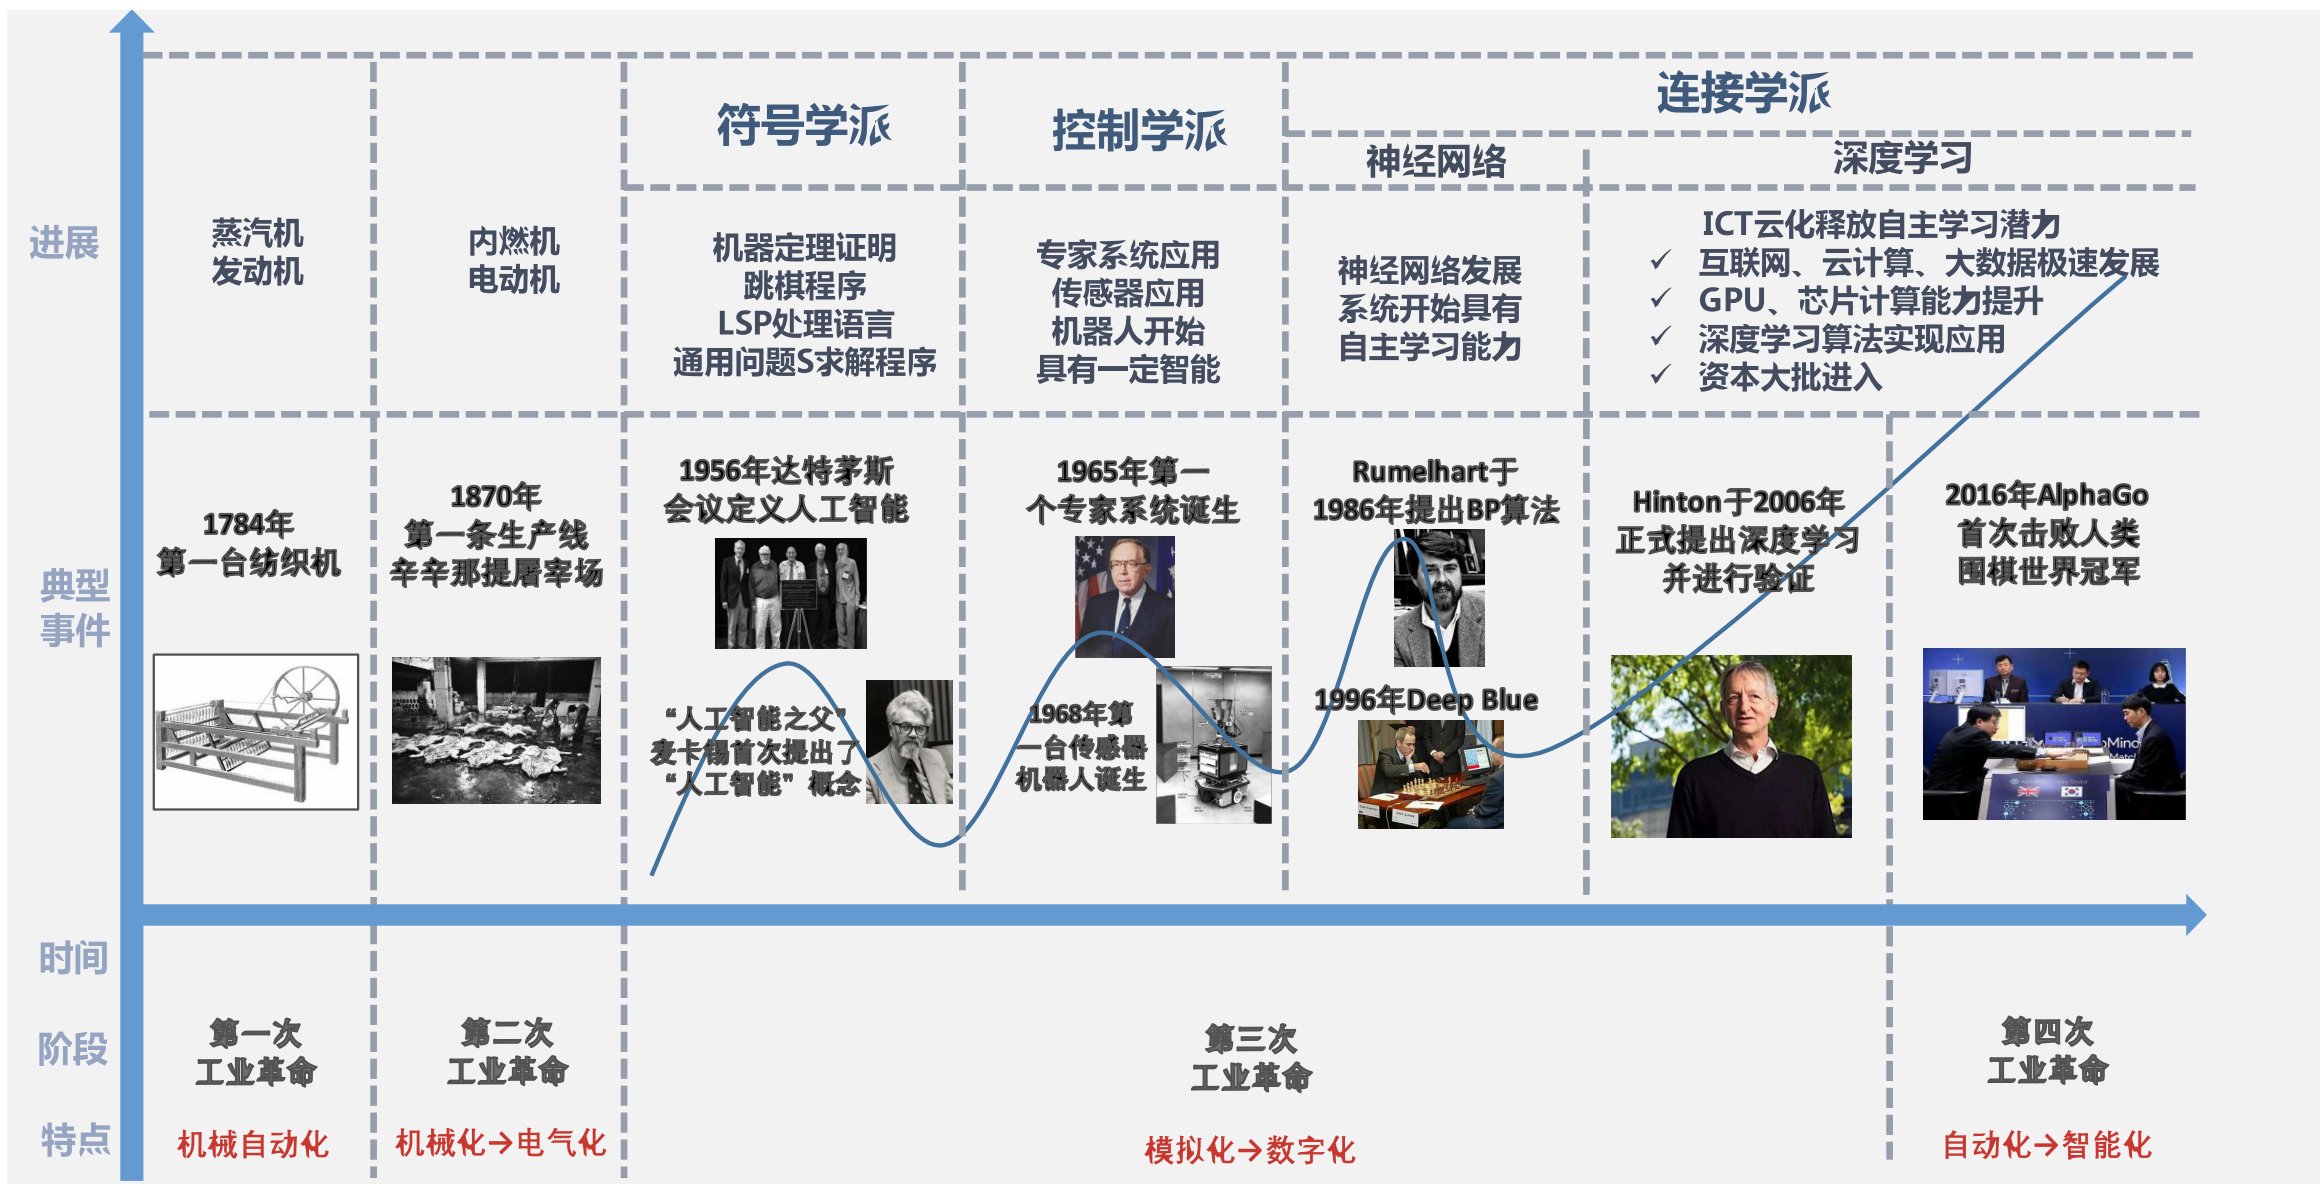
符号学派

控制学派

连接学派

神经网络

深度学习

进展

蒸汽机
发动机

内燃机
电动机

机器定理证明
跳棋程序
LSP处理语言
通用问题S求解程序

专家系统应用
传感器应用
机器人开始
具有一定智能

神经网络发展
系统开始具有
自主学习能力

ICT云化释放自主学习潜力
✓ 互联网、云计算、大数据极速发展
✓ GPU、芯片计算能力提升
✓ 深度学习算法实现应用
✓ 资本大批进入

典型
事件

1784年
第一台纺织机

1870年
第一条生产线
辛辛那提屠宰场

1956年达特茅斯
会议定义人工智能

“人工智能之父”
麦卡锡首次提出了
“人工智能”概念

1965年第一
个专家系统诞生

1968年第
一台传感器
机器人诞生

Rumelhart于
1986年提出BP算法

1996年Deep Blue

Hinton于2006年
正式提出深度学习
并进行验证

2016年AlphaGo
首次击败人类
围棋世界冠军

时间

阶段

第一次
工业革命

第二次
工业革命

第三次
工业革命

第四次
工业革命

特点

机械自动化

机械化→电气化

模拟化→数字化

自动化→智能化